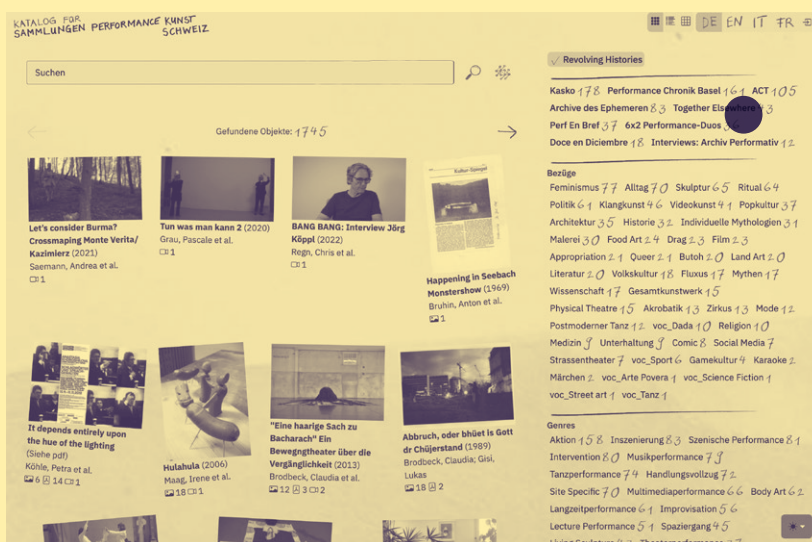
KATALOG FÜR SAMMLUNGEN PERFORMANCE KUNST SCHWEIZ

DE EN IT FR

Suchen

Gefundene Objekte: 1745

Let's consider Burma? Crossmaping Monte Verità/ Kazimierz (2021)
Saemann, Andrea et al.
1

Tun was man kann 2 (2020)
Grau, Pascale et al.
1

BANG BANG: Interview Jörg Köppl (2022)
Regn, Chris et al.
1

Happening in Seebach Monstershow (1969)
Bruhin, Anton et al.
1

It depends entirely upon the hue of the lighting
(Siehe pdf)
Köhle, Petra et al.
6 14 1

Hulahula (2006)
Maag, Irene et al.
18 1

"Eine haarige Sach zu Bacharach" Ein Bewegngtheater über die Vergänglichkeit (2013)
Brodbeck, Claudia et al.
12 3 2

Abbruch, oder blüet Is Gott dr Chüjerstand (1989)
Brodbeck, Claudia; Gisi, Lukas
18 2

Revolving Histories

Kasko 178 Performance Chronik Basel 161 ACT 105
Archive des Ephemeren 83 Together Elsewhere 3
Perf En Bref 37 6x2 Performance-Duos 36
Doce en Diciembre 18 Interviews: Archiv Performativ 12

Bezüge
Feminismus 77 Alltag 70 Skulptur 65 Ritual 64
Politik 61 Klangkunst 46 Videokunst 41 Popkultur 37
Architektur 35 Historie 32 Individuelle Mythologien 31
Malerei 30 Food Art 24 Drag 23 Film 23
Appropriation 21 Queer 21 Butoh 20 Land Art 20
Literatur 20 Volkskultur 18 Fluxus 17 Mythen 17
Wissenschaft 17 Gesamtkunstwerk 15
Physical Theatre 15 Akrobatik 13 Zirkus 13 Mode 12
Postmoderner Tanz 12 voc_Dada 10 Religion 10
Medizin 9 Unterhaltung 9 Comic 8 Social Media 7
Strassentheater 7 voc_Sport 6 Gamekultur 4 Karaoke 2
Märchen 2 voc_Arte Povera 1 voc_Science Fiction 1
voc_Street art 1 voc_Tanz 1

Genres
Aktion 158 Inszenierung 83 Szenische Performance 81
Intervention 80 Musikperformance 73
Tanzperformance 74 Handlungsvollzug 72
Site Specific 70 Multimediaperformance 66 Body Art 62
Langzeitperformance 61 Improvisation 56
Lecture Performance 51 Spaziergang 45